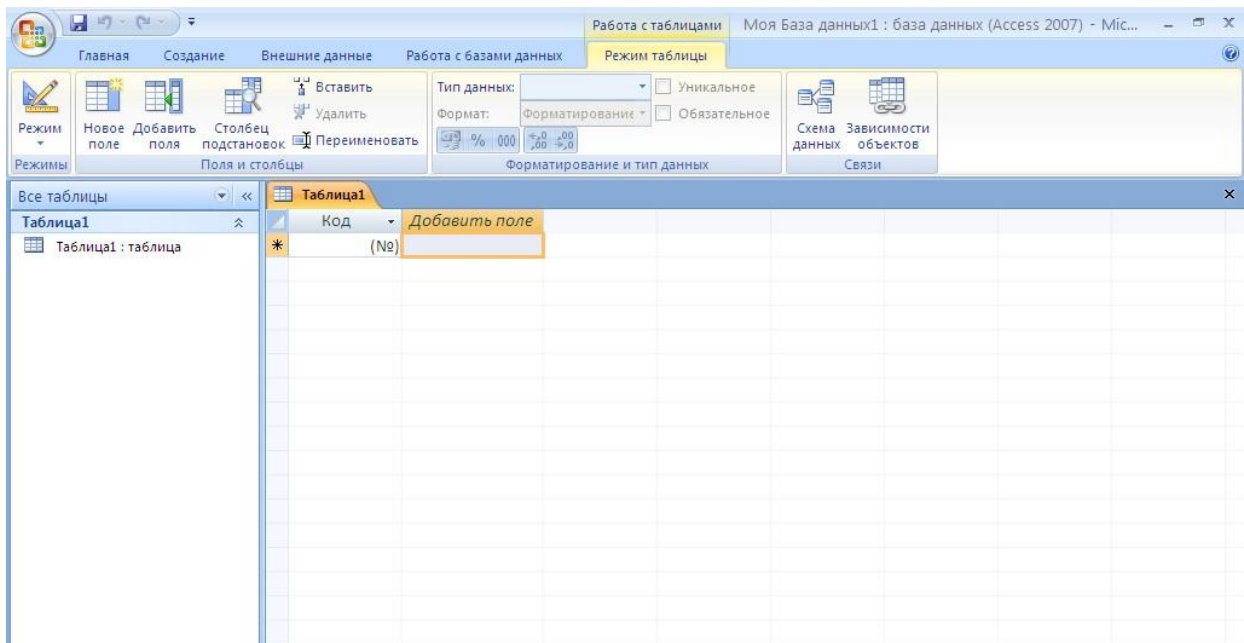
Работа с таблицами Моя База данных1 : база данных (Access 2007) - Mic...

Главная Создание Внешние данные Работа с базами данных Режим таблицы

Режим
Новое поле Добавить поля Столбец подстановок Вставить Удалить Переименовать
Режимы Поля и столбцы

Тип данных:
Формат: Форматирование
Уникальное
Обязательное
% 000 $^{+,0}_{,00}$ $^{,00}_{+,0}$
Форматирование и тип данных

Схема данных Зависимости объектов
Связи

Все таблицы
Таблица1
Таблица1 : таблица

Таблица1
Код Добавить поле
(№)